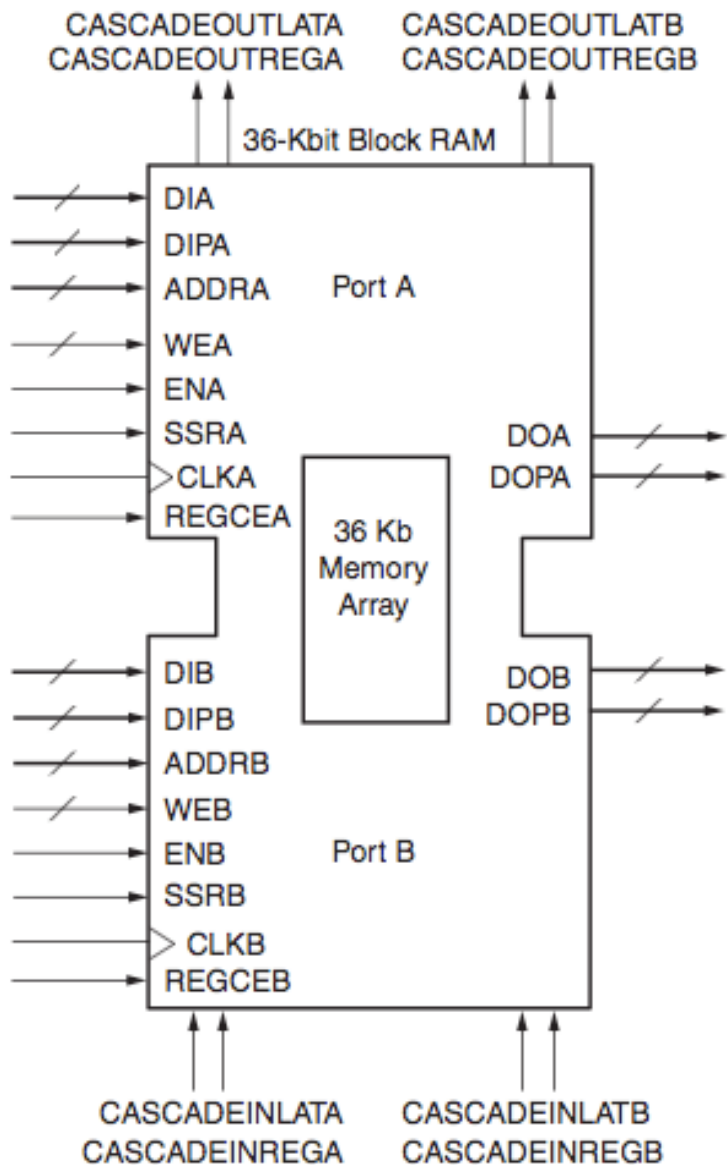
CASCADEOUTLATA
CASCADEOUTREGA

CASCADEOUTLATB
CASCADEOUTREGB

36-Kbit Block RAM

DIA
DIPA
ADDRA
Port A
WEA
ENA
SSRA
CLKA
REGCEA

DOA
DOPA

36 Kb
Memory
Array

DIB
DIPB
ADDRB
WEB
ENB
Port B
SSRB
CLKB
REGCEB

DOB
DOPB

CASCADEINLATA
CASCADEINREGA

CASCADEINLATB
CASCADEINREGB